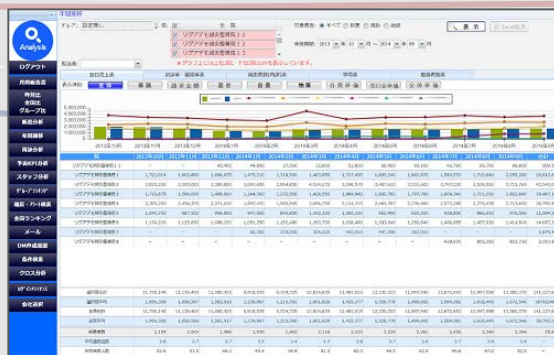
O2 Analysis

ログアウト
月別報告書
月別比較
グループ比
新規分析
顧客分析
再診分析
予測KPI分析
スタッフ分析
ギャップ分析
職員・スタッフ検索
会員ランキング
メール
DM作成履歴
条件検索
クロス分析
会社選択

年間推移

グループ 設定無し
リグアデモ経営者様 1 1
リグアデモ経営者様 1 2
リグアデモ経営者様 1 3
※グラフは上位5件、下位5件のみ表示しています。

対象患者 すべて 初診 再診 継続
期間 2013 年 10 月 ～ 2014 年 09 月

表示 Excel出力

全体 保険 自費 自由 検査

2013年10月 2013年11月 2013年12月 2014年1月 2014年2月 2014年3月 2014年4月 2014年5月 2014年6月 2014年7月 2014年8月 2014年9月 合計

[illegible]